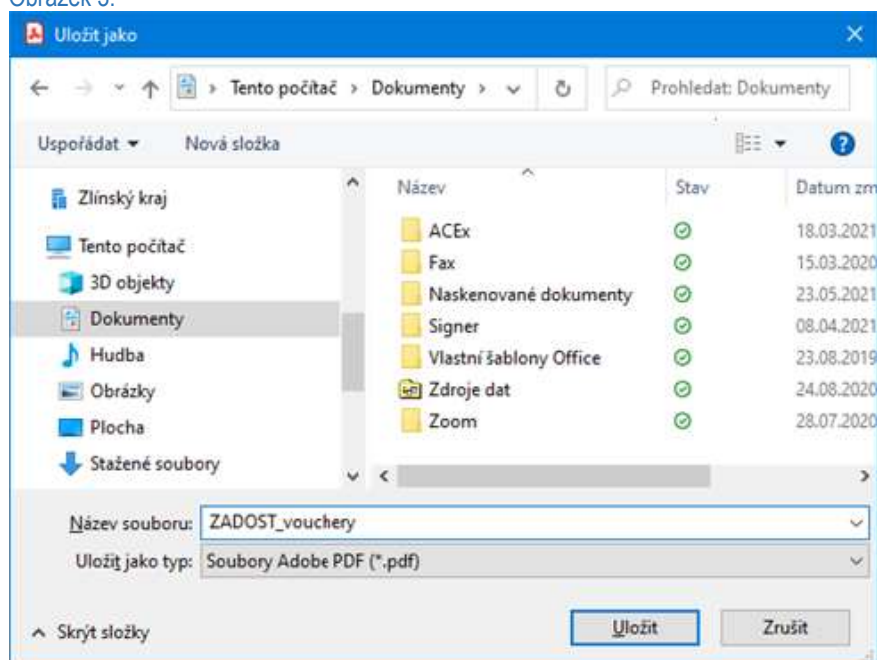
Obrázek 5:

Uložit jako

Tento počítač > Dokumenty >

Prohledat: Dokumenty

Uspořádat ▾ Nová složka

Zlínský kraj
Tento počítač
3D objekty
Dokumenty
Hudba
Obrázky
Plocha
Stažené soubory

| Název | Stav | Datum zm |
|---|---|---|
| ACEx | | 18.03.2021 |
| Fax | | 15.03.2020 |
| Naskenované dokumenty | | 23.05.2021 |
| Signer | | 08.04.2021 |
| Vlastní šablony Office | | 23.08.2019 |
| Zdroje dat | | 24.08.2020 |
| Zoom | | 28.07.2020 |

Název souboru: ZADOST_vouchery
Uložit jako typ: Soubory Adobe PDF (*.pdf)

Skrýt složky

Uložit Zrušit